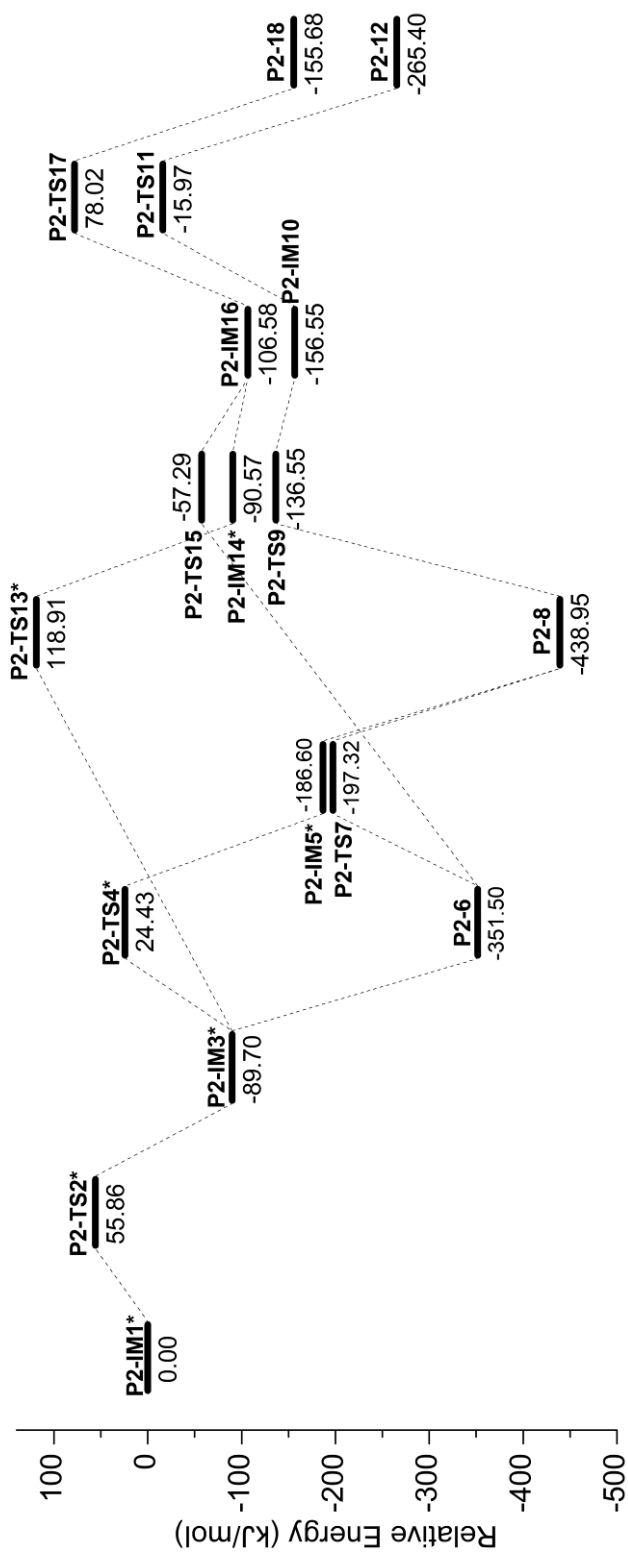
Relative Energy (kJ/mol)
100
0
-100
-200
-300
-400
-500

P2-IM1*
0.00
P2-TS2*
55.86
P2-IM3*
-89.70
P2-TS4*
24.43
P2-6
-351.50
P2-IM5*
-186.60
P2-TS7
-197.32
P2-TS13*
118.91
P2-8
-438.95
P2-TS15
-57.29
P2-IM14*
-90.57
P2-TS9
-136.55
P2-IM16
-106.58
P2-IM10
-156.55
P2-TS17
78.02
P2-TS11
-15.97
P2-18
-155.68
P2-12
-265.40